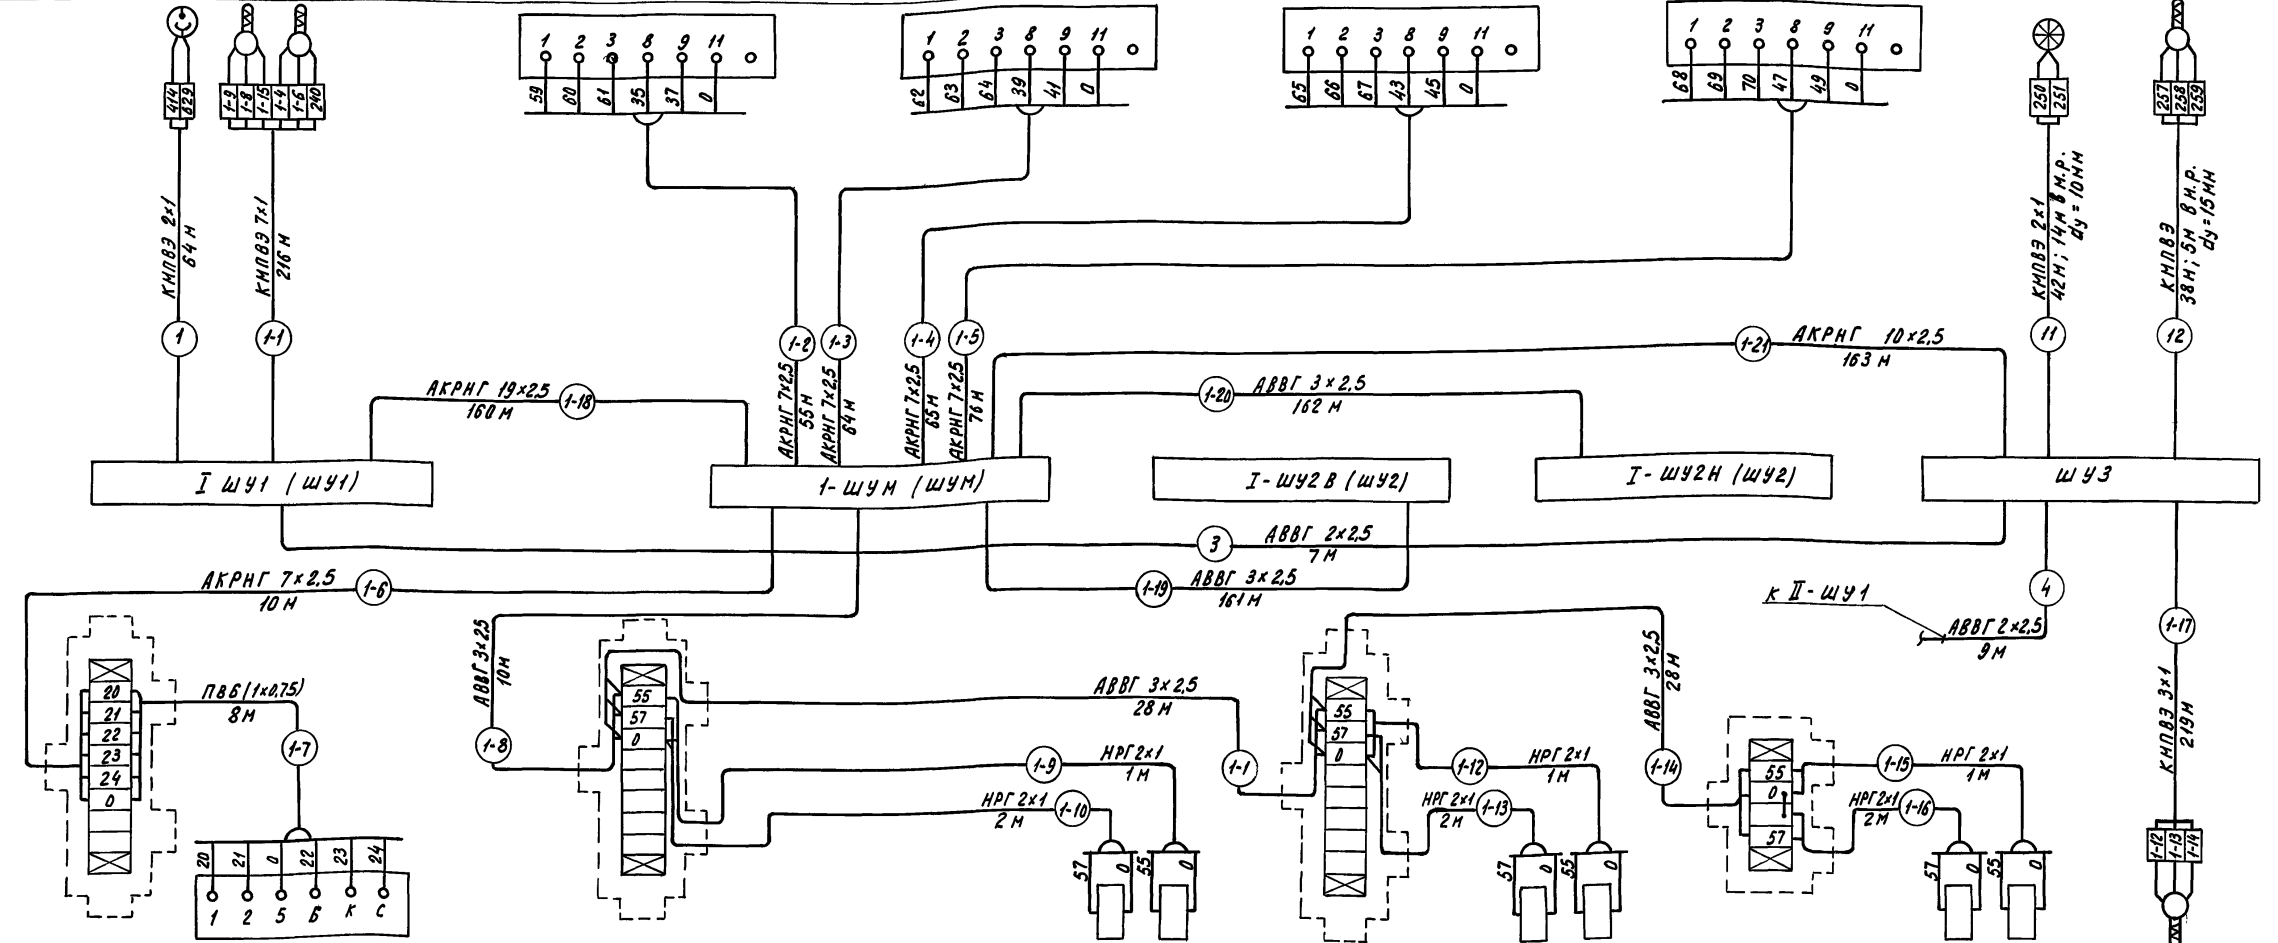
414 829
1-9 1-8 1-15 1-4 1-6 240
1 2 3 8 9 11
59 60 61 35 37 0
1 2 3 8 9 11
62 63 64 39 41 0
1 2 3 8 9 11
65 66 67 43 45 0
1 2 3 8 9 11
68 69 70 47 49 0
250 251
257 258 259

КМПВЭ 2×1 64 м
КМПВЭ 7×1 216 м
КМПВЭ 2×1 42 м; 14 м в м.р. dy=10 мм
КМПВЭ 38 м; 5 м в м.р. dy=15 мм

1
1-1
1-2
1-3
1-4
1-5
11
12

АКРНГ 7×2,5 55 м
АКРНГ 7×2,5 64 м
АКРНГ 7×2,5 65 м
АКРНГ 7×2,5 76 м

1-21 АКРНГ 10×2,5 163 м
1-20 АВВГ 3×2,5 162 м
АКРНГ 19×2,5 1-18 160 м

I ШУ1 (ШУ1)
1-ШУМ (ШУМ)
I-ШУ2В (ШУ2)
I-ШУ2Н (ШУ2)
ШУЗ

3 АВВГ 2×2,5 7 м
АКРНГ 7×2,5 1-6 10 м
1-19 АВВГ 3×2,5 161 м
4
к II-ШУ1
АВВГ 2×2,5 9 м
1-17
КМПВЭ 3×1 219 м

20 21 22 23 24 0
ПВБ (1×0,75) 8 м
1-7
20 21 0 22 23 24
1 2 5 Б К С

АВВГ 3×2,5 10 м
1-8
55 57 0
АВВГ 3×2,5 28 м
1-9 НРГ 2×1 1 м
НРГ 2×1 1-10 2 м
57 0 55 0
1-1
55 57 0
1-12 НРГ 2×1 1 м
НРГ 2×1 1-13 2 м
57 0 55 0
АВВГ 3×2,5 28 м
1-14
55 0 57
1-15 НРГ 2×1 1 м
НРГ 2×1 1-16 2 м
57 0 55 0
1-12 1-13 1-14